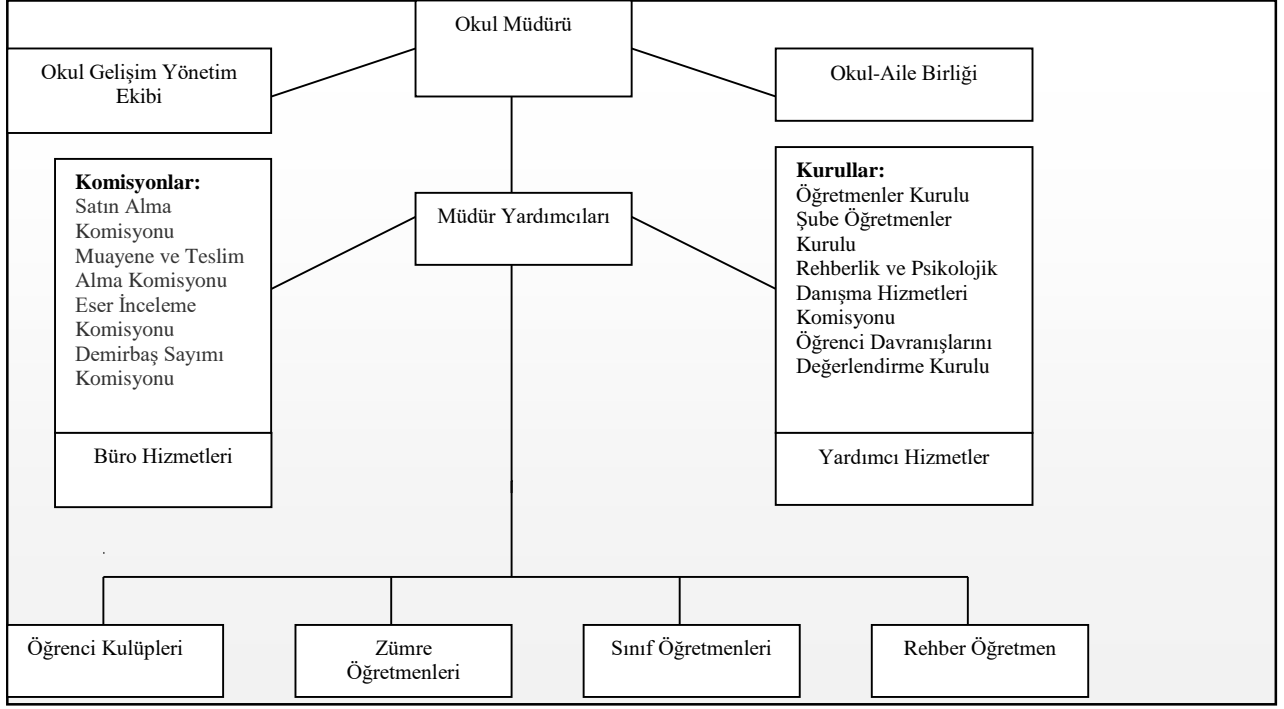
Okul Müdürü

Okul Gelişim Yönetim Ekibi

Okul-Aile Birliği

Komisyonlar:
Satın Alma Komisyonu
Muayene ve Teslim Alma Komisyonu
Eser İnceleme Komisyonu
Demirbaş Sayımı Komisyonu

Büro Hizmetleri

Müdür Yardımcıları

Kurullar:
Öğretmenler Kurulu
Şube Öğretmenler Kurulu
Rehberlik ve Psikolojik Danışma Hizmetleri Komisyonu
Öğrenci Davranışlarını Değerlendirme Kurulu

Yardımcı Hizmetler

Öğrenci Kulüpleri

Zümre Öğretmenleri

Sınıf Öğretmenleri

Rehber Öğretmen